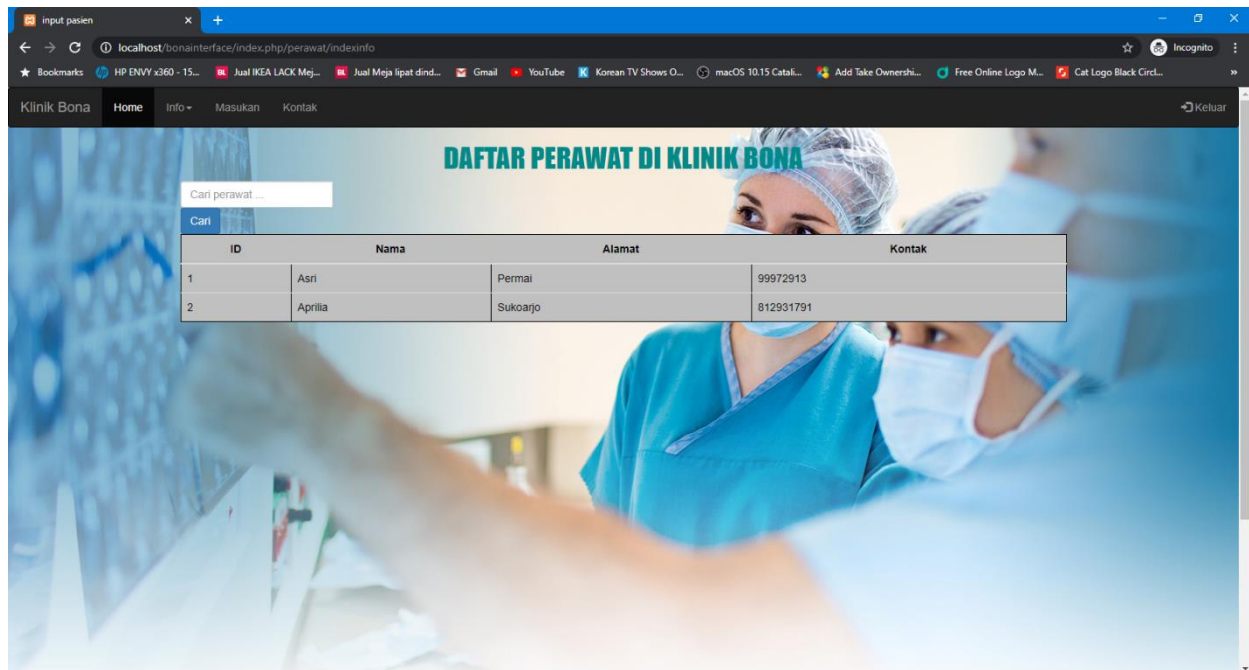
input pasien
×
+
localhost/bonainterface/index.php/perawat/indexinfo
Incognito
Bookmarks HP ENVY x360 - 15... Jual IKEA LACK Mej... Jual Meja lipat dind... Gmail YouTube Korean TV Shows O... macOS 10.15 Catali... Add Take Ownershi... Free Online Logo M... Cat Logo Black Circl...
»

Klinik Bona Home Info Masukan Kontak
Keluar

DAFTAR PERAWAT DI KLINIK BONA

Cari perawat ...
Cari

| ID | Nama | Alamat | Kontak |
|---|---|---|---|
| 1 | Asri | Permai | 99972913 |
| 2 | Aprilia | Sukoarjo | 812931791 |